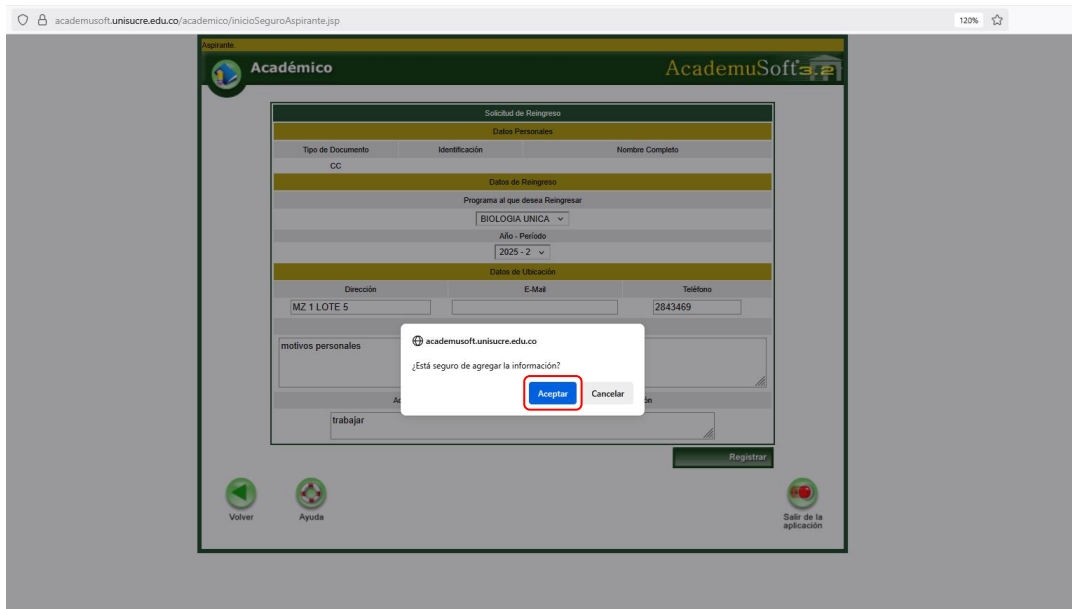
academusoft.unisucre.edu.co/academico/inicioSeguroAspirante.jsp

120%

Aspirante

Académico

AcademuSoft 3.2

Solicitud de Reingreso

Datos Personales

| Tipo de Documento | Identificación | Nombre Completo |
|---|---|---|
| CC | | |

Datos de Reingreso

Programa al que desea Reingresar

BIOLOGIA UNICA

Año - Período

2025 - 2

Datos de Ubicación

| Dirección | E-Mail | Teléfono |
|---|---|---|
| MZ 1 LOTE 5 | | 2843469 |

motivos personales

Ac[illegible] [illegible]ón

trabajar

Registrar

academusoft.unisucre.edu.co

¿Está seguro de agregar la información?

Aceptar

Cancelar

Volver

Ayuda

Salir de la aplicación